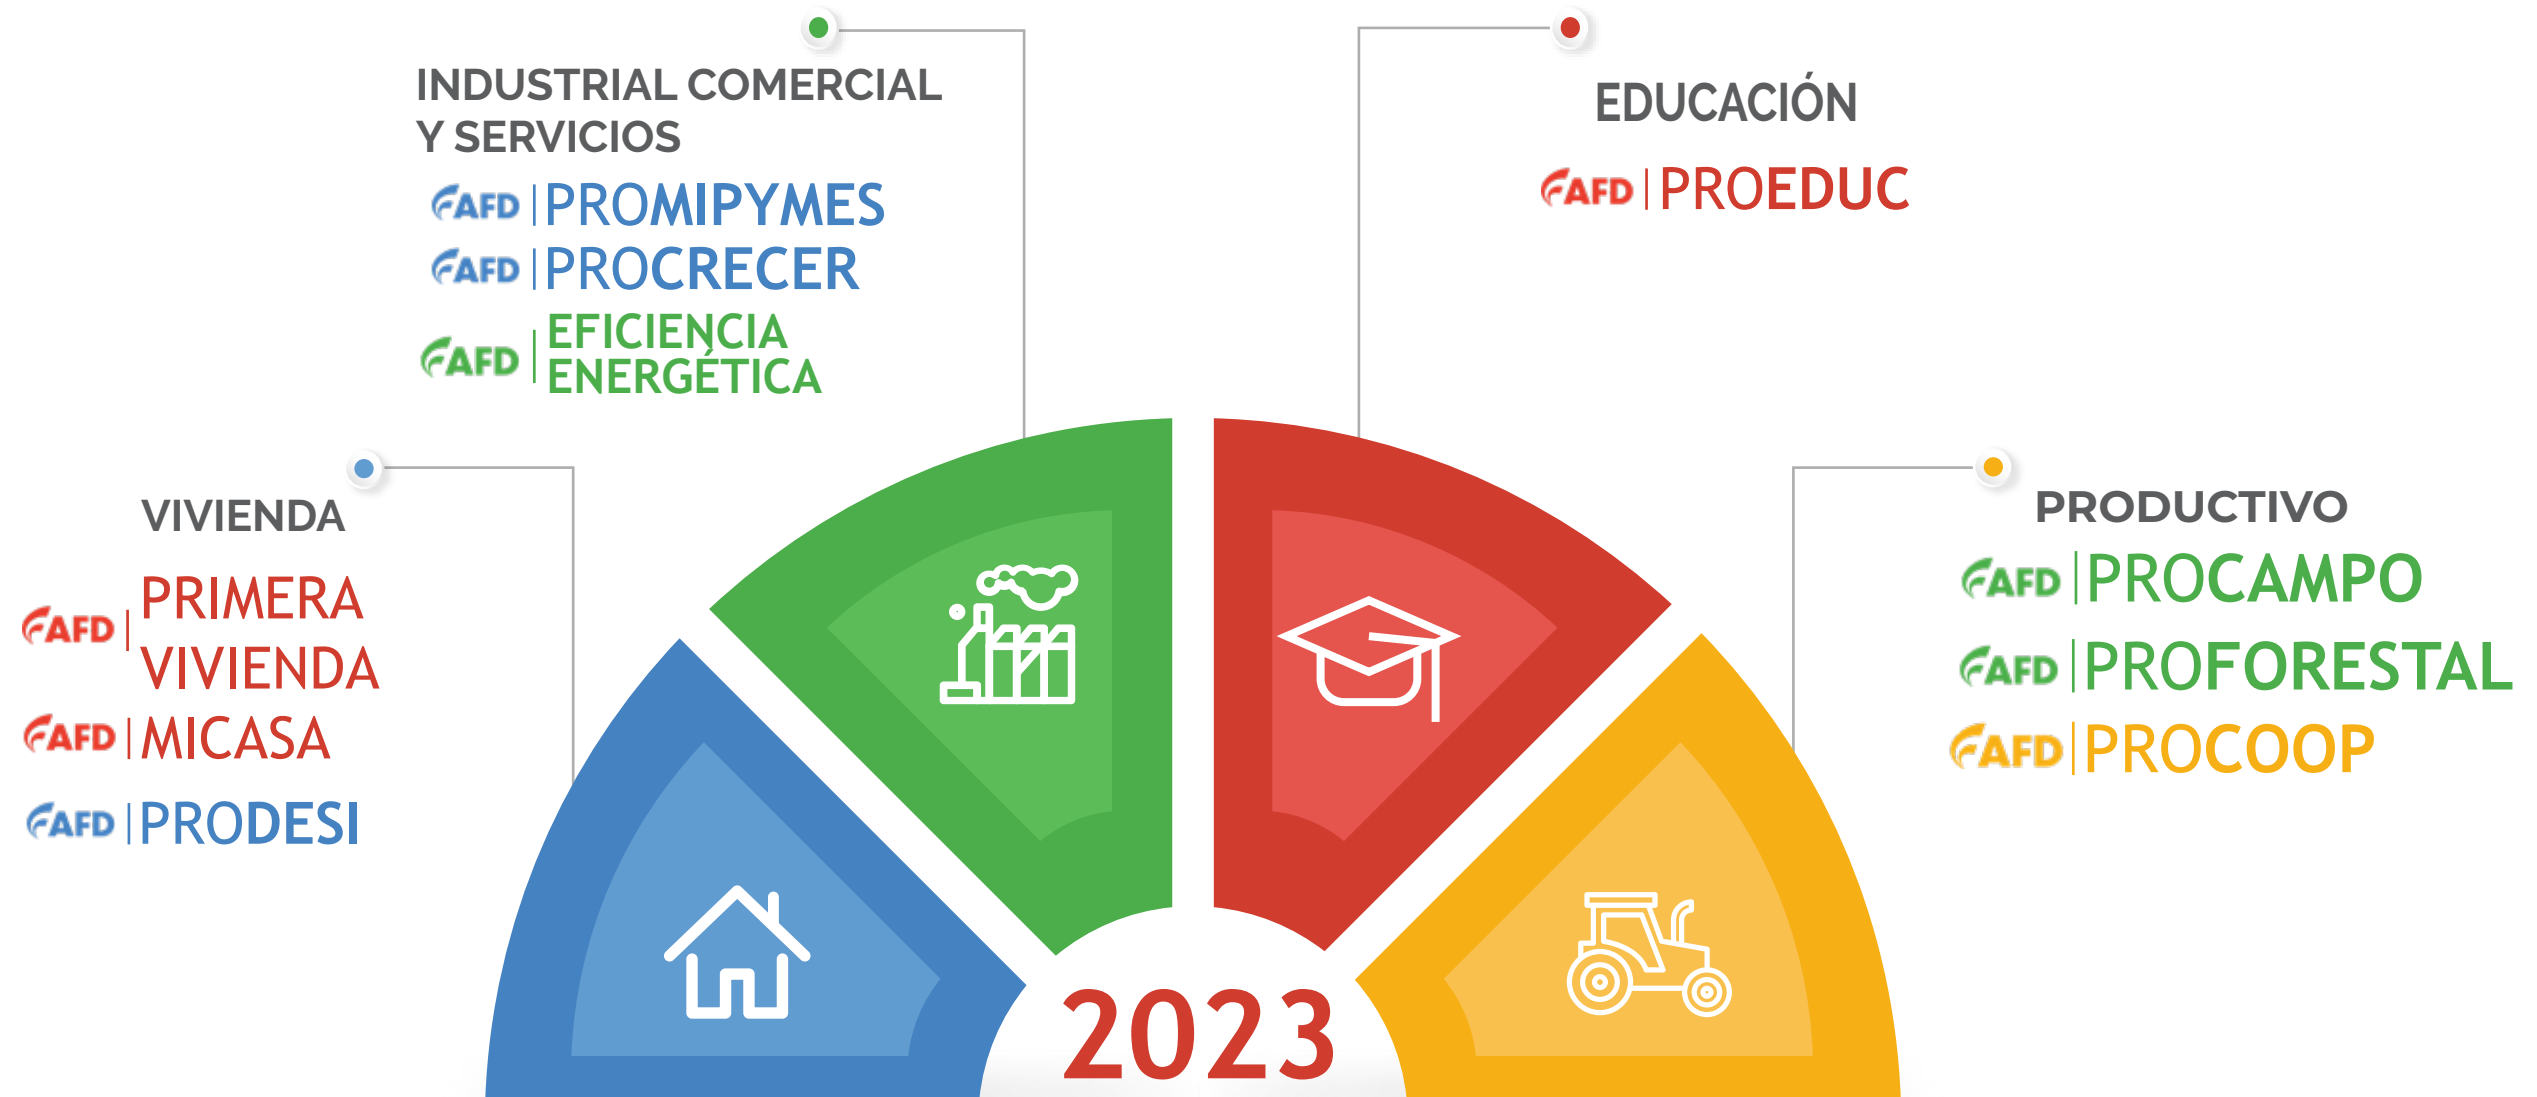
INDUSTRIAL COMERCIAL Y SERVICIOS

AFD | PROMIPYMES
AFD | PROCRECER
AFD | EFICIENCIA ENERGÉTICA

EDUCACIÓN

AFD | PROEDUC

VIVIENDA

AFD | PRIMERA VIVIENDA
AFD | MICASA
AFD | PRODESI

PRODUCTIVO

AFD | PROCAMPO
AFD | PROFORESTAL
AFD | PROCOOP

2023